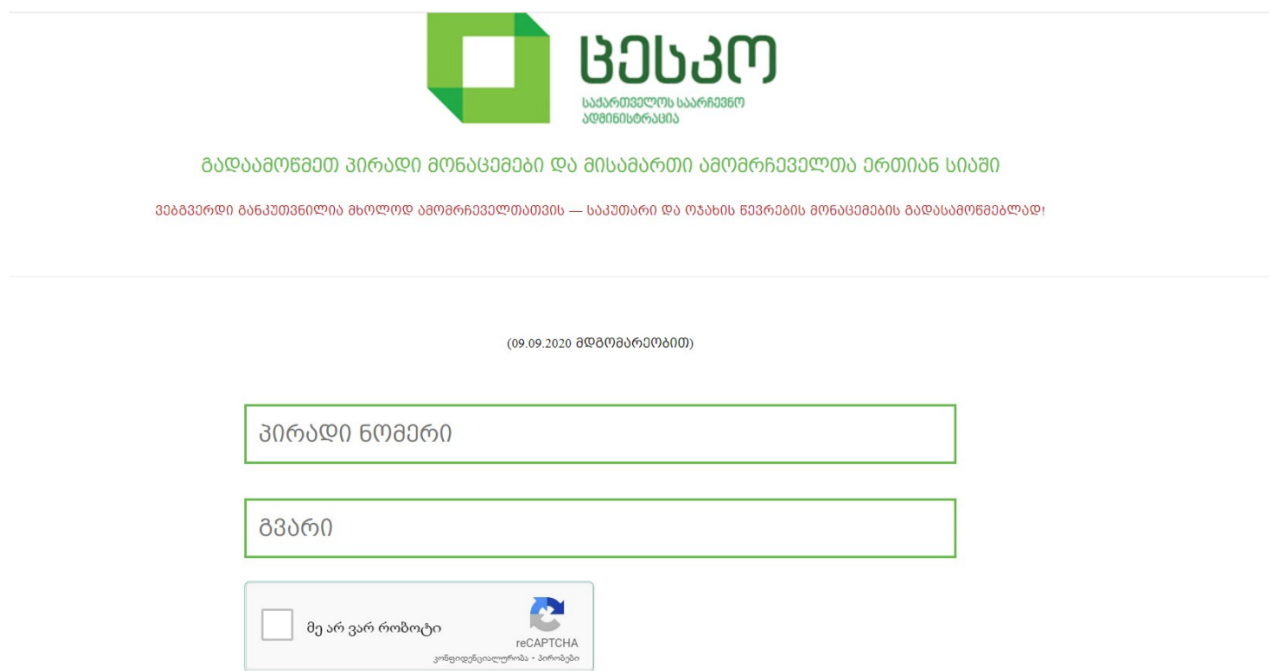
ცესკო
საქართველოს საარჩევნო ადმინისტრაცია

გადაამოწმეთ პირადი მონაცემები და მისამართი ამომრჩეველთა ერთიან სიაში

ვებგვერდი განკუთვნილია მხოლოდ ამომრჩეველთათვის — საკუთარი და ოჯახის წევრების მონაცემების გადასამოწმებლად!

(09.09.2020 მდგომარეობით)

პირადი ნომერი

გვარი

მე არ ვარ რობოტი
reCAPTCHA
კონფიდენციალურობა - პირობები